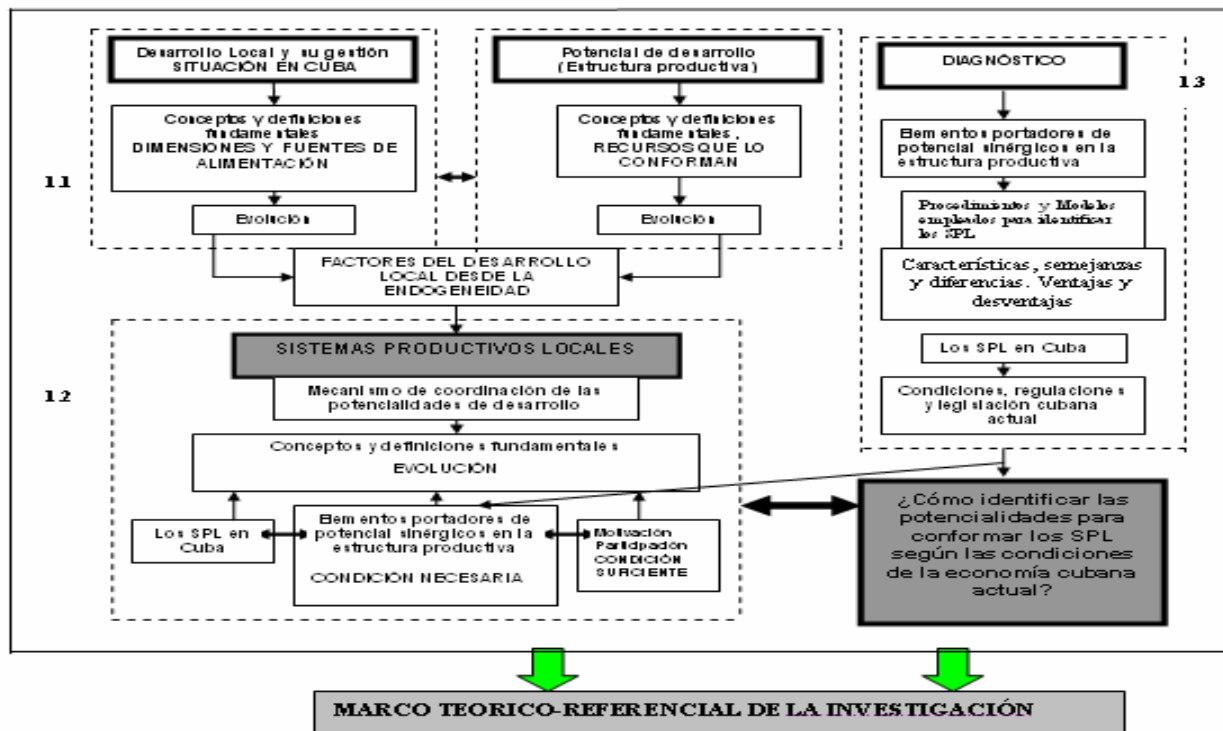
Desarrollo Local y su gestión
SITUACIÓN EN CUBA

Conceptos y definiciones fundamentales
DIMENSIONES Y FUENTES DE ALIMENTACIÓN

Evolución

Potencial de desarrollo
(Estructura productiva)

Conceptos y definiciones fundamentales,
RECURSOS QUE LO CONFORMAN

Evolución

1.1

DIAGNÓSTICO

1.3

Elementos portadores de potencial sinérgicos en la estructura productiva

Procedimientos y Modelos empleados para identificar los SPL

Características, semejanzas y diferencias. Ventajas y desventajas

Los SPL en Cuba

Condiciones, regulaciones y legislación cubana actual

FACTORES DEL DESARROLLO LOCAL DESDE LA ENDOGENEIDAD

1.2

SISTEMAS PRODUCTIVOS LOCALES

Mecanismo de coordinación de las potencialidades de desarrollo

Conceptos y definiciones fundamentales
EVOLUCIÓN

Los SPL en Cuba

Elementos portadores de potencial sinérgicos en la estructura productiva
CONDICIÓN NECESARIA

Motivación
Participación
CONDICIÓN SURGIENTE

¿Cómo identificar las potencialidades para conformar los SPL según las condiciones de la economía cubana actual?

MARCO TEORICO-REFERENCIAL DE LA INVESTIGACIÓN